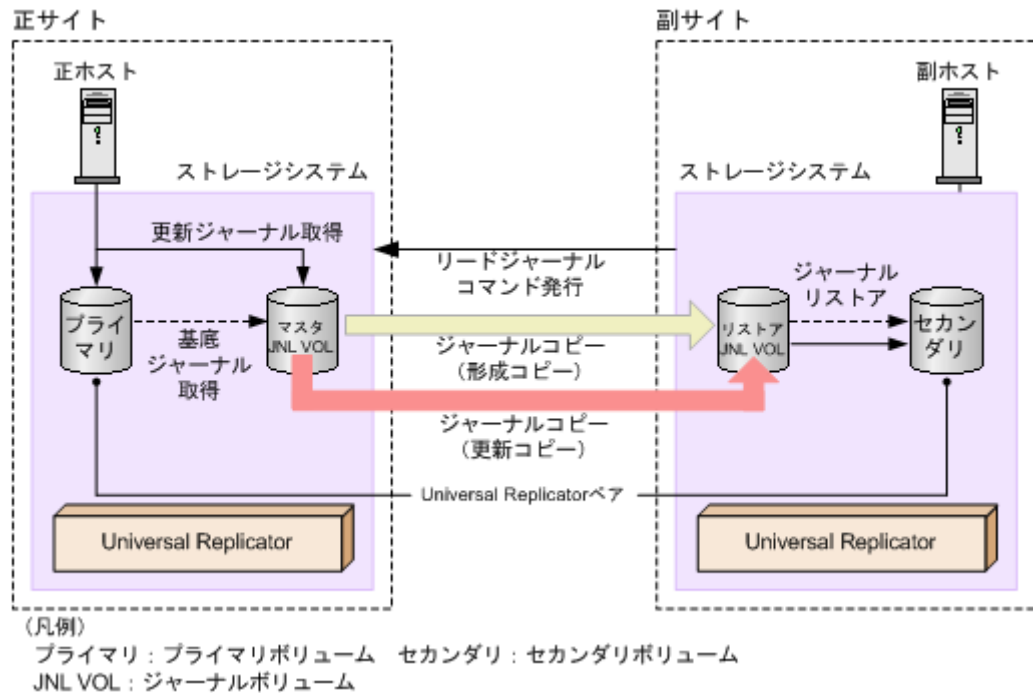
正サイト

副サイト

正ホスト

副ホスト

ストレージシステム

ストレージシステム

更新ジャーナル取得

リードジャーナル
コマンド発行

ジャーナル
リストア

プライマリ

基底
ジャーナル
取得

マスタ
JNL VOL

ジャーナルコピー
（形成コピー）

リストア
JNL VOL

セカンダリ

ジャーナルコピー
（更新コピー）

Universal Replicatorペア

Universal Replicator

Universal Replicator

（凡例）
プライマリ：プライマリボリューム　セカンダリ：セカンダリボリューム
JNL VOL：ジャーナルボリューム